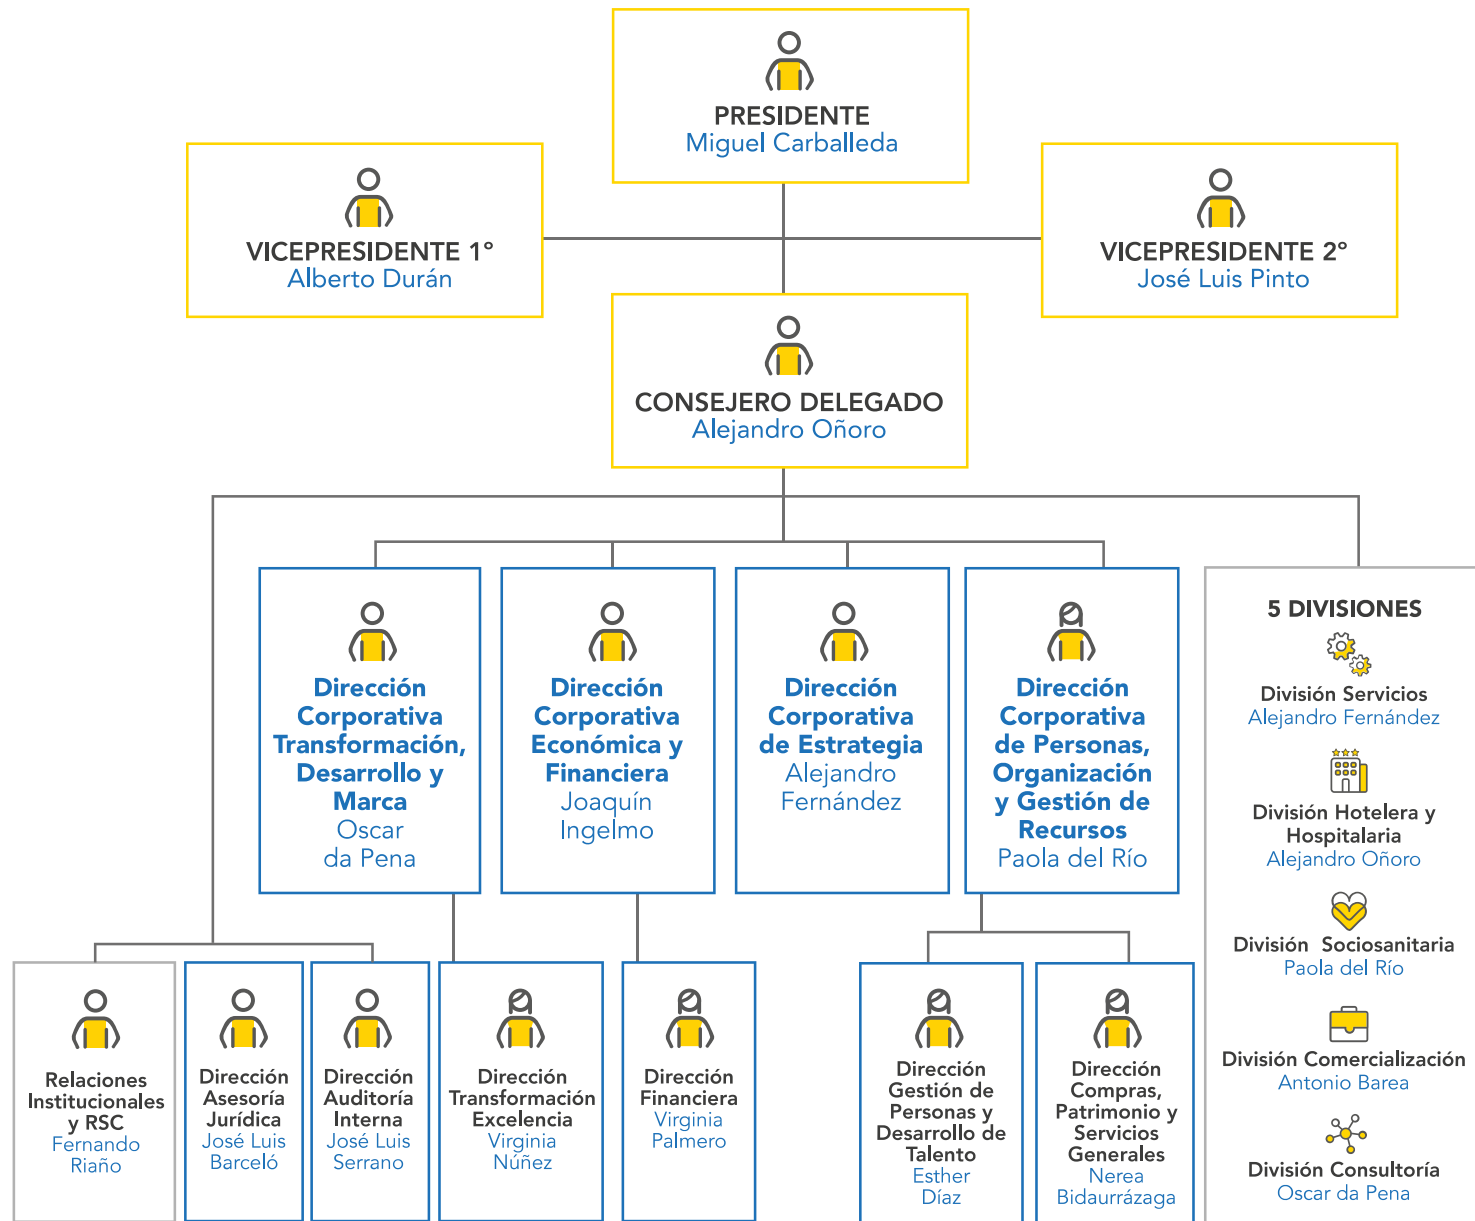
PRESIDENTE
Miguel Carballeda

VICEPRESIDENTE 1°
Alberto Durán

VICEPRESIDENTE 2°
José Luis Pinto

CONSEJERO DELEGADO
Alejandro Oñoro

Dirección Corporativa Transformación, Desarrollo y Marca
Oscar da Pena

Dirección Corporativa Económica y Financiera
Joaquín Ingelmo

Dirección Corporativa de Estrategia
Alejandro Fernández

Dirección Corporativa de Personas, Organización y Gestión de Recursos
Paola del Río

5 DIVISIONES

División Servicios
Alejandro Fernández

División Hotelera y Hospitalaria
Alejandro Oñoro

División Sociosanitaria
Paola del Río

División Comercialización
Antonio Barea

División Consultoría
Oscar da Pena

Relaciones Institucionales y RSC
Fernando Riaño

Dirección Asesoría Jurídica
José Luis Barceló

Dirección Auditoría Interna
José Luis Serrano

Dirección Transformación Excelencia
Virginia Núñez

Dirección Financiera
Virginia Palmero

Dirección Gestión de Personas y Desarrollo de Talento
Esther Díaz

Dirección Compras, Patrimonio y Servicios Generales
Nerea Bidaurrázaga